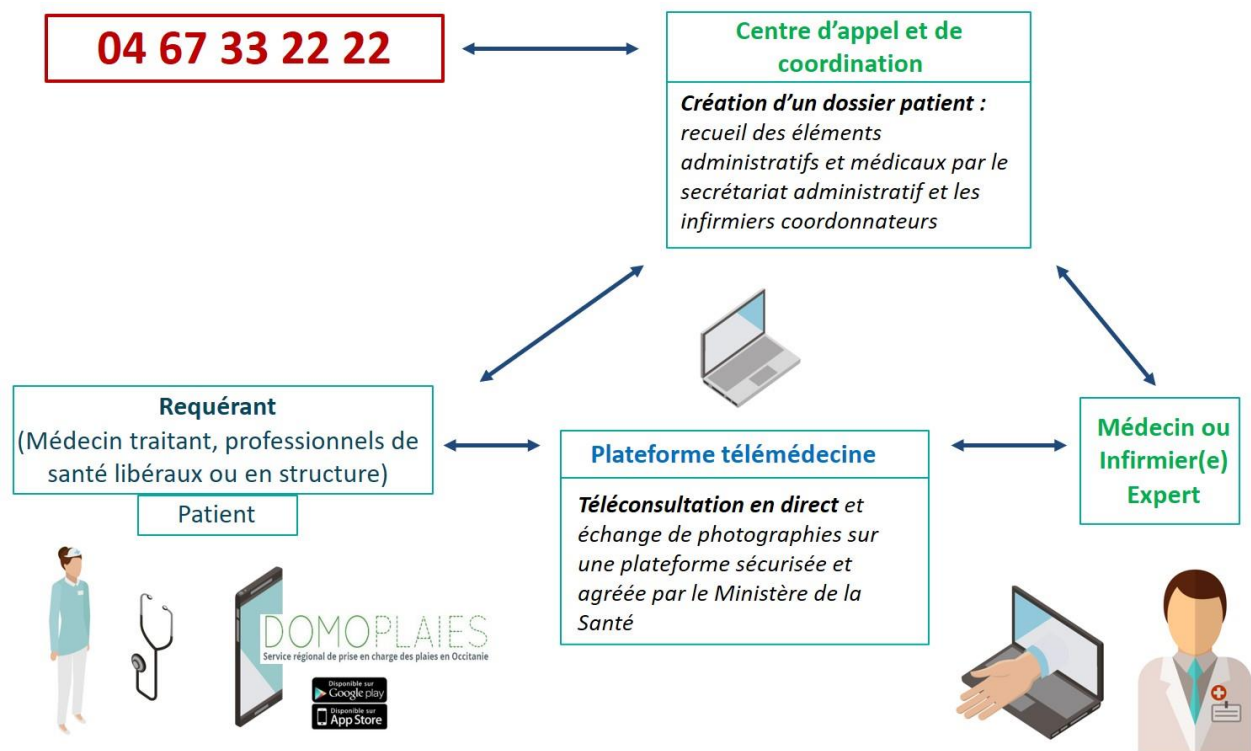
04 67 33 22 22

Centre d'appel et de coordination

**Création d'un dossier patient :** recueil des éléments administratifs et médicaux par le secrétariat administratif et les infirmiers coordonnateurs

Requérant
(Médecin traitant, professionnels de santé libéraux ou en structure)

Patient

Plateforme télémédecine

**Téléconsultation en direct** et échange de photographies sur une plateforme sécurisée et agréée par le Ministère de la Santé

Médecin ou Infirmier(e) Expert

DOMOPLAIES
Service régional de prise en charge des plaies en Occitanie

Disponible sur Google play

Disponible sur l'App Store